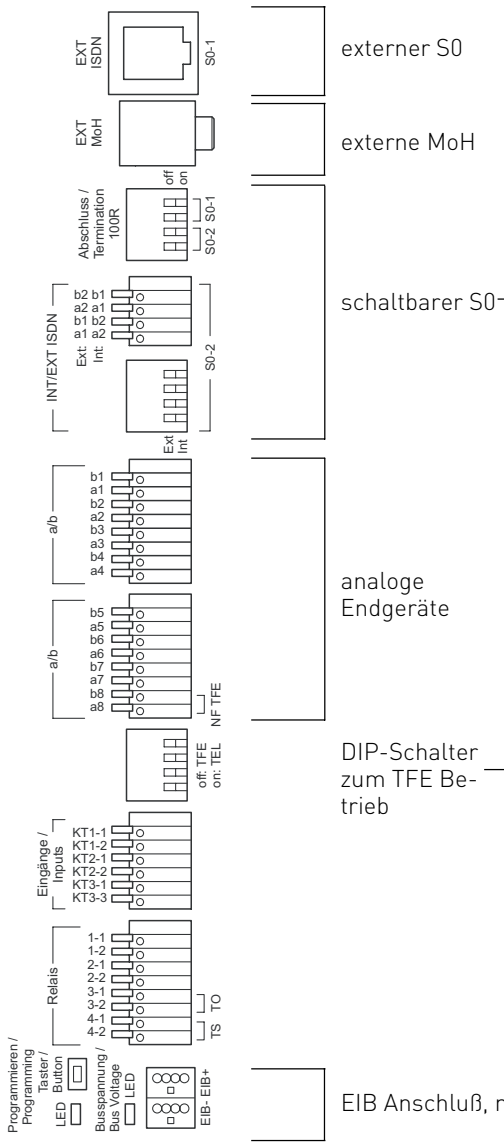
EXT ISDN
S0-1
externer S0
EXT MoH
externe MoH
Abschluss / Termination 100R
off on
S0-1
S0-2
schaltbarer S0-
INT/EXT ISDN
Ext Int
b2 b1
a2 a1
b1 b2
a1 a2
S0-2
Ext Int
a/b
b1
a1
b2
a2
b3
a3
b4
a4
analoge Endgeräte
a/b
b5
a5
b6
a6
b7
a7
b8
a8
NF TFE
off: TFE on: TEL
DIP-Schalter zum TFE Betrieb
Eingänge / Inputs
KT1-1
KT1-2
KT2-1
KT2-2
KT3-1
KT3-3
Relais
1-1
1-2
2-1
2-2
3-1
3-2
4-1
4-2
TO
TS
Programmieren / Programming
Taster / Button
LED
Busspannung / Bus Voltage
LED
EIB- EIB+
EIB Anschluß, n